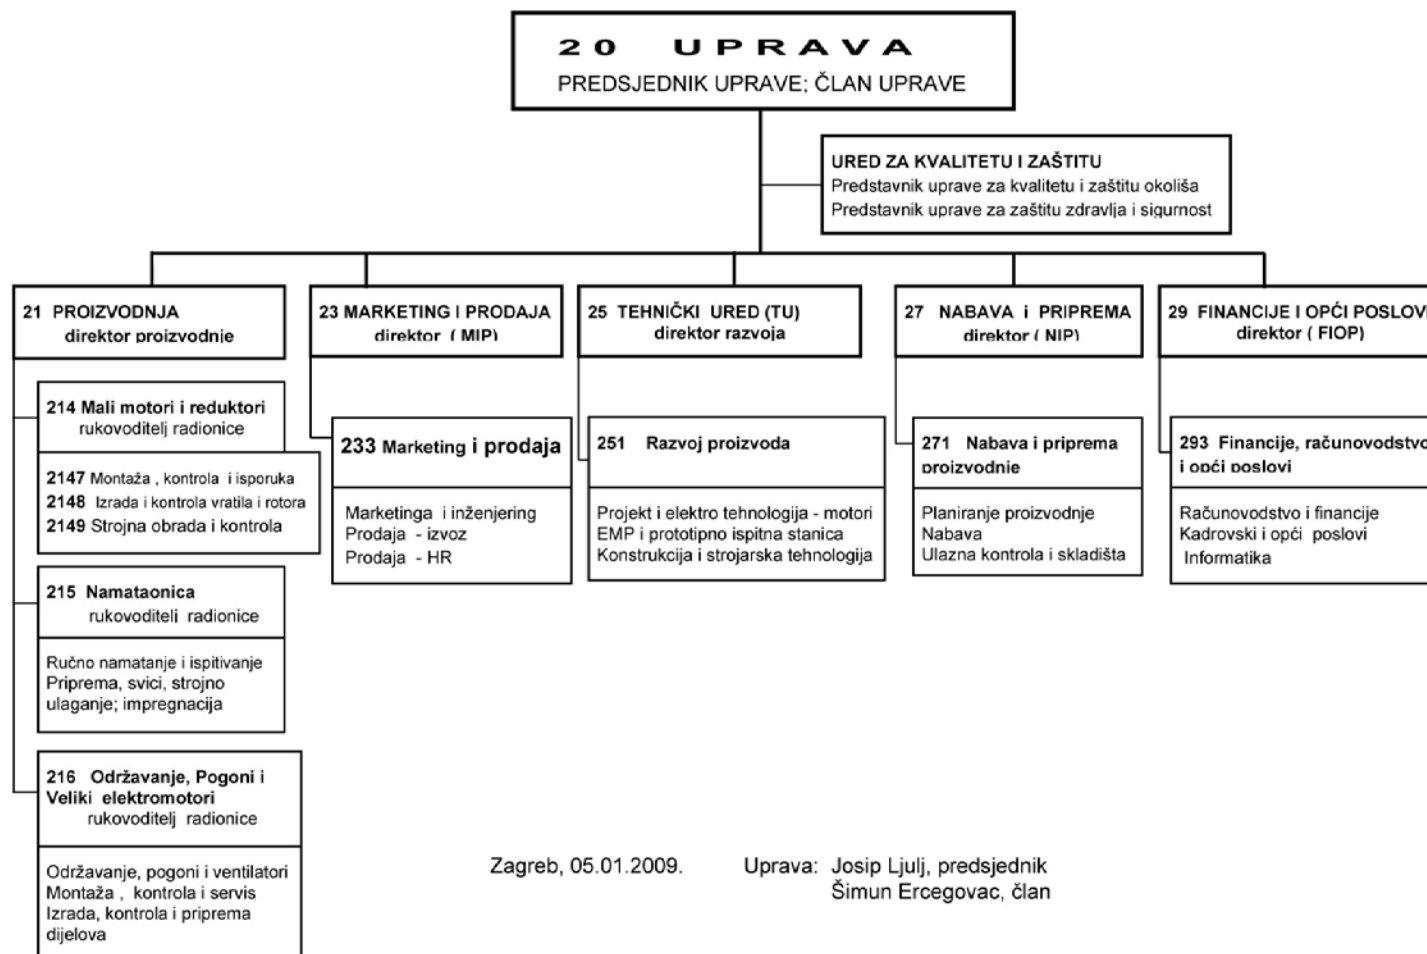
20 UPRAVA
PREDSJEDNIK UPRAVE; ČLAN UPRAVE

URED ZA KVALITETU I ZAŠTITU
Predstavnik uprave za kvalitetu i zaštitu okoliša
Predstavnik uprave za zaštitu zdravlja i sigurnost

21 PROIZVODNJA
direktor proizvodnje

23 MARKETING I PRODAJA
direktor ( MIP)

25 TEHNIČKI URED (TU)
direktor razvoja

27 NABAVA i PRIPREMA
direktor ( NIP)

29 FINANCIJE I OPĆI POSLOVI
direktor ( FIOP)

214 Mali motori i reduktori
rukovoditelj radionice

2147 Montaža , kontrola i isporuka
2148 Izrada i kontrola vratila i rotora
2149 Strojna obrada i kontrola

215 Namataonica
rukovoditelj radionice

Ručno namatanje i ispitivanje
Priprema, svici, strojno ulaganje; impregnacija

216 Održavanje, Pogoni i Veliki elektromotori
rukovoditelj radionice

Održavanje, pogoni i ventilatori
Montaža , kontrola i servis
Izrada, kontrola i priprema dijelova

233 Marketing i prodaja

Marketinga i inženjering
Prodaja - izvoz
Prodaja - HR

251 Razvoj proizvoda

Projekt i elektro tehnologija - motori
EMP i prototipno ispitna stanica
Konstrukcija i strojarska tehnologija

271 Nabava i priprema proizvodnje

Planiranje proizvodnje
Nabava
Ulazna kontrola i skladišta

293 Financije, računovodstvo i opći poslovi

Računovodstvo i financije
Kadrovski i opći poslovi
Informatika

Zagreb, 05.01.2009.

Uprava: Josip Ljulj, predsjednik
Šimun Ercegovac, član